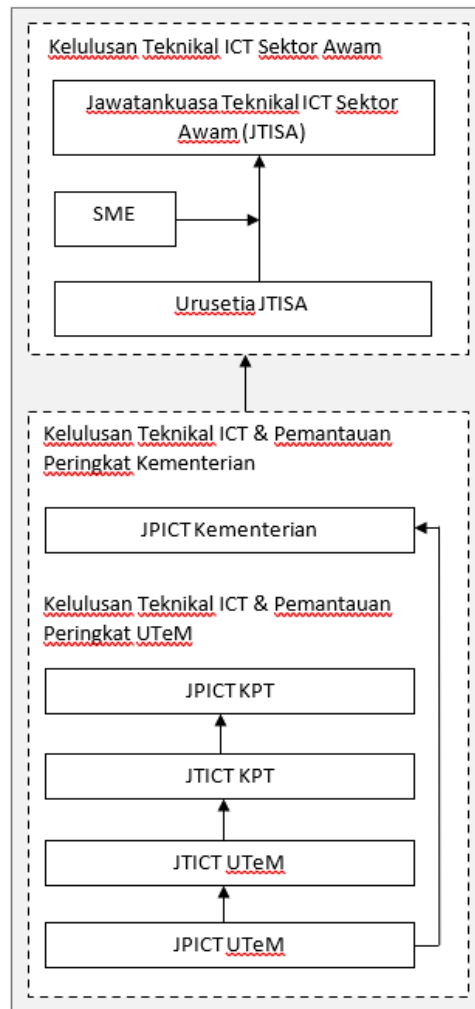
Kelulusan Teknikal ICT Sektor Awam

Jawatankuasa Teknikal ICT Sektor Awam (JTISA)

SME

Urusetia JTISA

Kelulusan Teknikal ICT & Pemantauan Peringkat Kementerian

JPICT Kementerian

Kelulusan Teknikal ICT & Pemantauan Peringkat UTeM

JPICT KPT

JTICT KPT

JTICT UTeM

JPICT UTeM